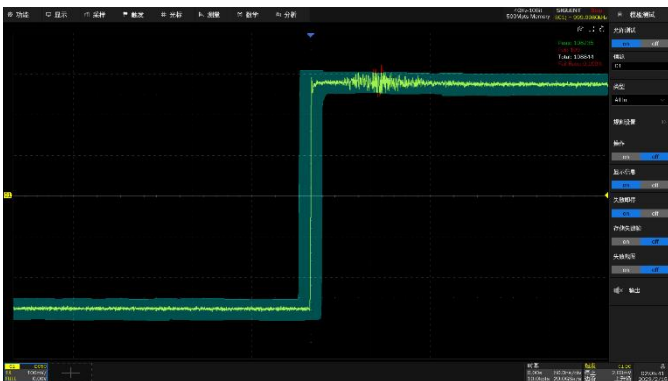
功能 显示 采样 触发 光标 测量 数学 分析

SIGLENT
500Mpts Memory

模板测试

模板测试
on off

模板
C1

类型
All in

模板设置

操作
on off

显示信息
on off

失败即停
on off

存储失败帧
on off

失败响声
on off

输出

Pass: 136635
Fail: 505
Total: 136640

1